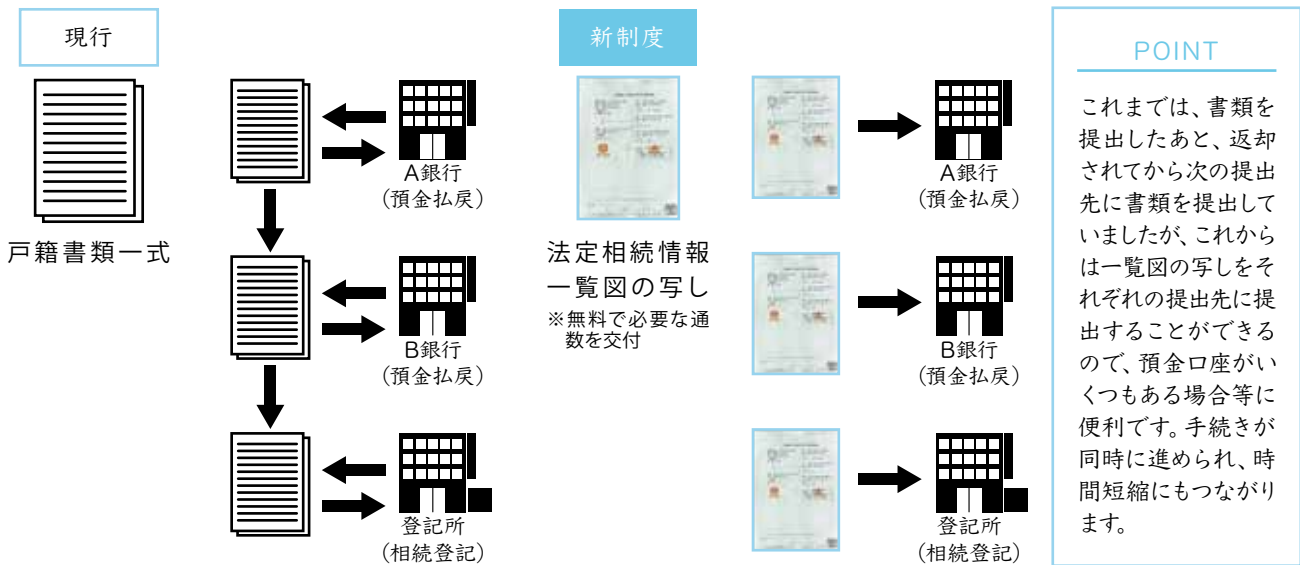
現行

戸籍書類一式

A銀行
（預金払戻）

B銀行
（預金払戻）

登記所
（相続登記）

新制度

法定相続情報一覧図の写し
※無料で必要な通数を交付

A銀行
（預金払戻）

B銀行
（預金払戻）

登記所
（相続登記）

POINT

これまでは、書類を提出したあと、返却されてから次の提出先に書類を提出していましたが、これからは一覧図の写しをそれぞれの提出先に提出することができるので、預金口座がいくつもある場合等に便利です。手続きが同時に進められ、時間短縮にもつながります。